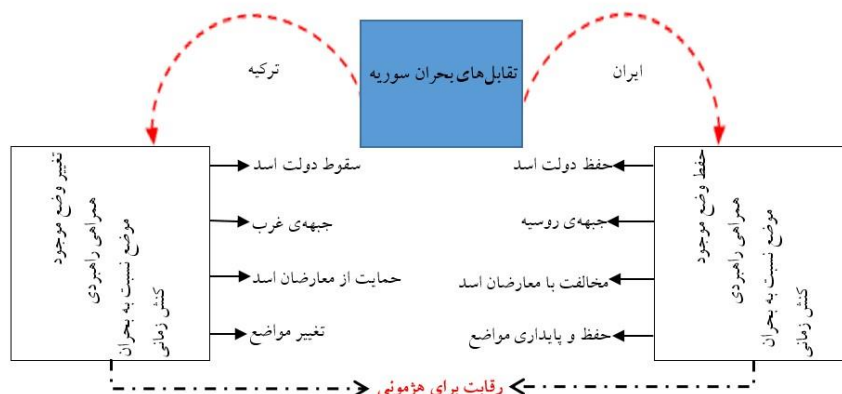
تقابل‌های بحران سوریه

ترکیه

ایران

تغییر وضع موجود
همراهی راهبردی
موضع نسبت به بحران
کنش زمانی

سقوط دولت اسد
جبهه‌ی غرب
حمایت از معارضان اسد
تغییر مواضع

حفظ دولت اسد
جبهه‌ی روسیه
مخالفت با معارضان اسد
حفظ و پایداری مواضع

حفظ وضع موجود
همراهی راهبردی
موضع نسبت به بحران
کنش زمانی

رقابت برای هژمونی